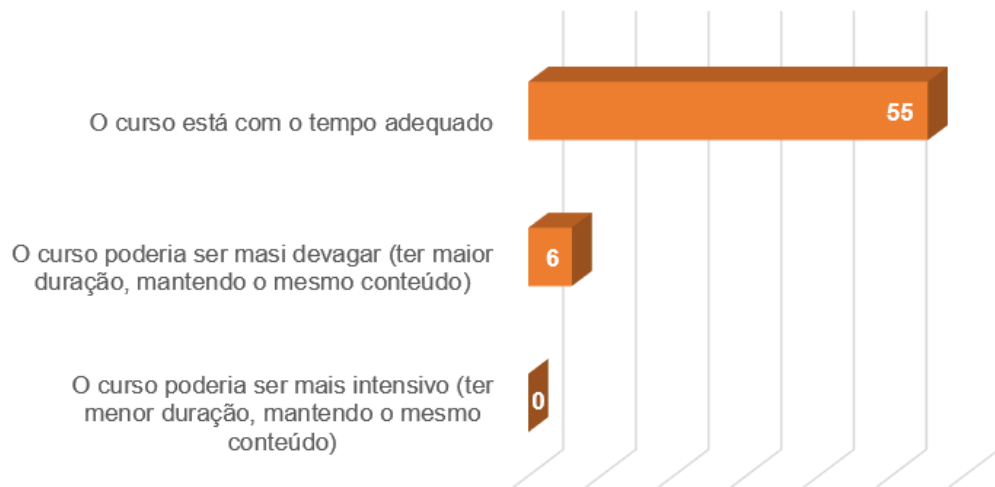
O curso está com o tempo adequado
55

O curso poderia ser masi devagar (ter maior duração, mantendo o mesmo conteúdo)
6

O curso poderia ser mais intensivo (ter menor duração, mantendo o mesmo conteúdo)
0